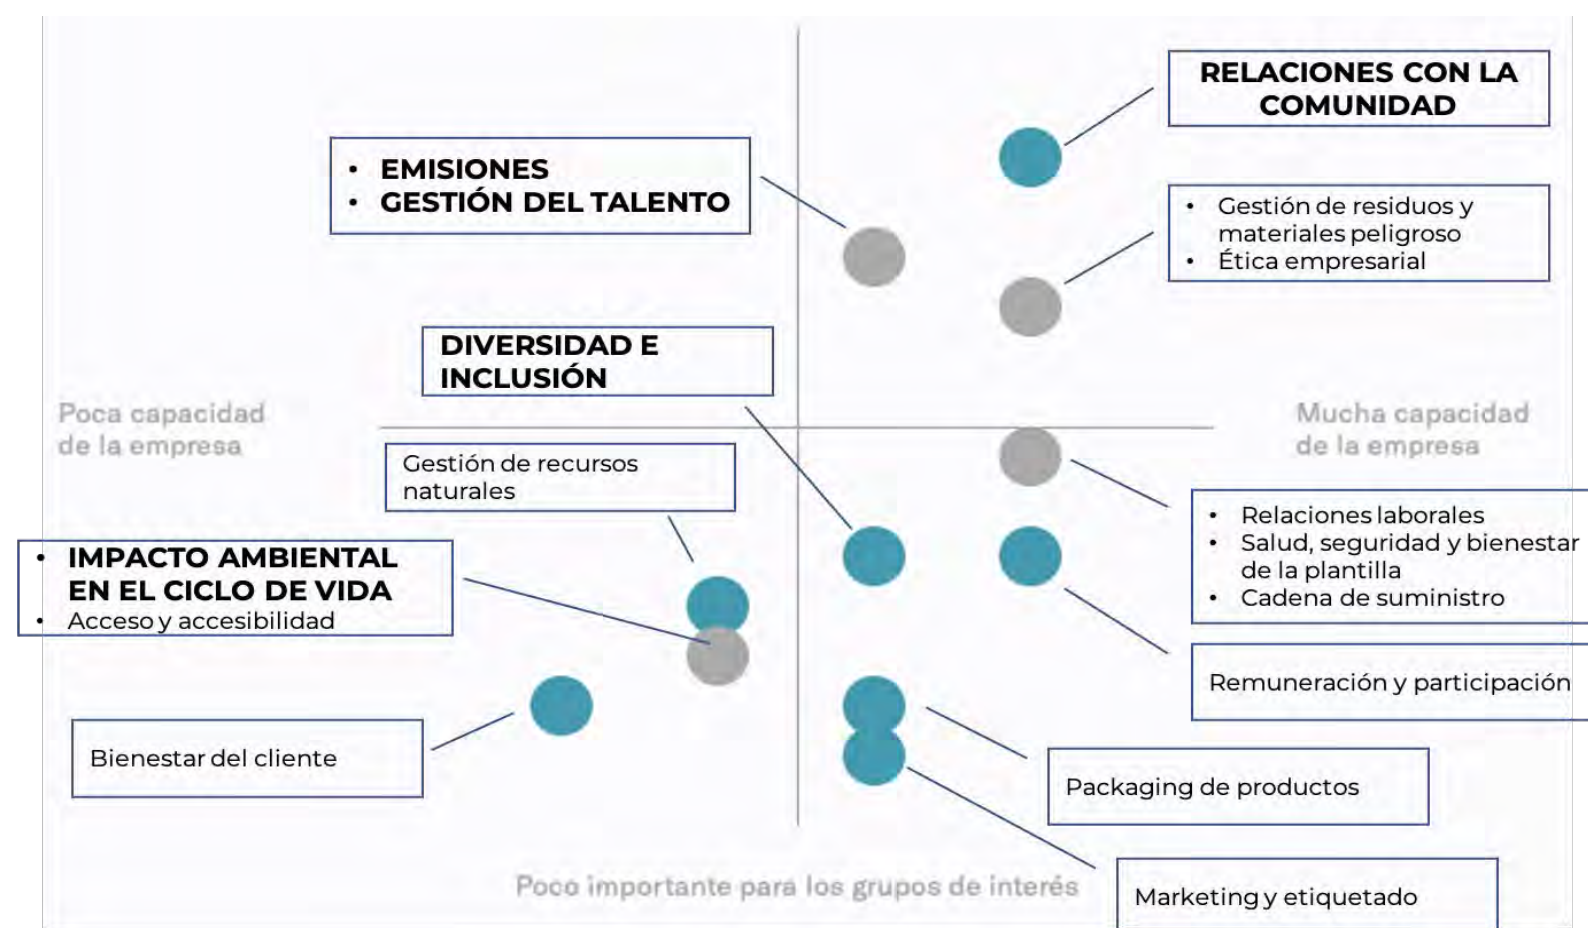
RELACIONES CON LA COMUNIDAD

• EMISIONES
• GESTIÓN DEL TALENTO

• Gestión de residuos y materiales peligroso
• Ética empresarial

DIVERSIDAD E INCLUSIÓN

Poca capacidad de la empresa

Mucha capacidad de la empresa

Gestión de recursos naturales

• IMPACTO AMBIENTAL EN EL CICLO DE VIDA
• Acceso y accesibilidad

• Relaciones laborales
• Salud, seguridad y bienestar de la plantilla
• Cadena de suministro

Remuneración y participación

Bienestar del cliente

Packaging de productos

Poco importante para los grupos de interés

Marketing y etiquetado